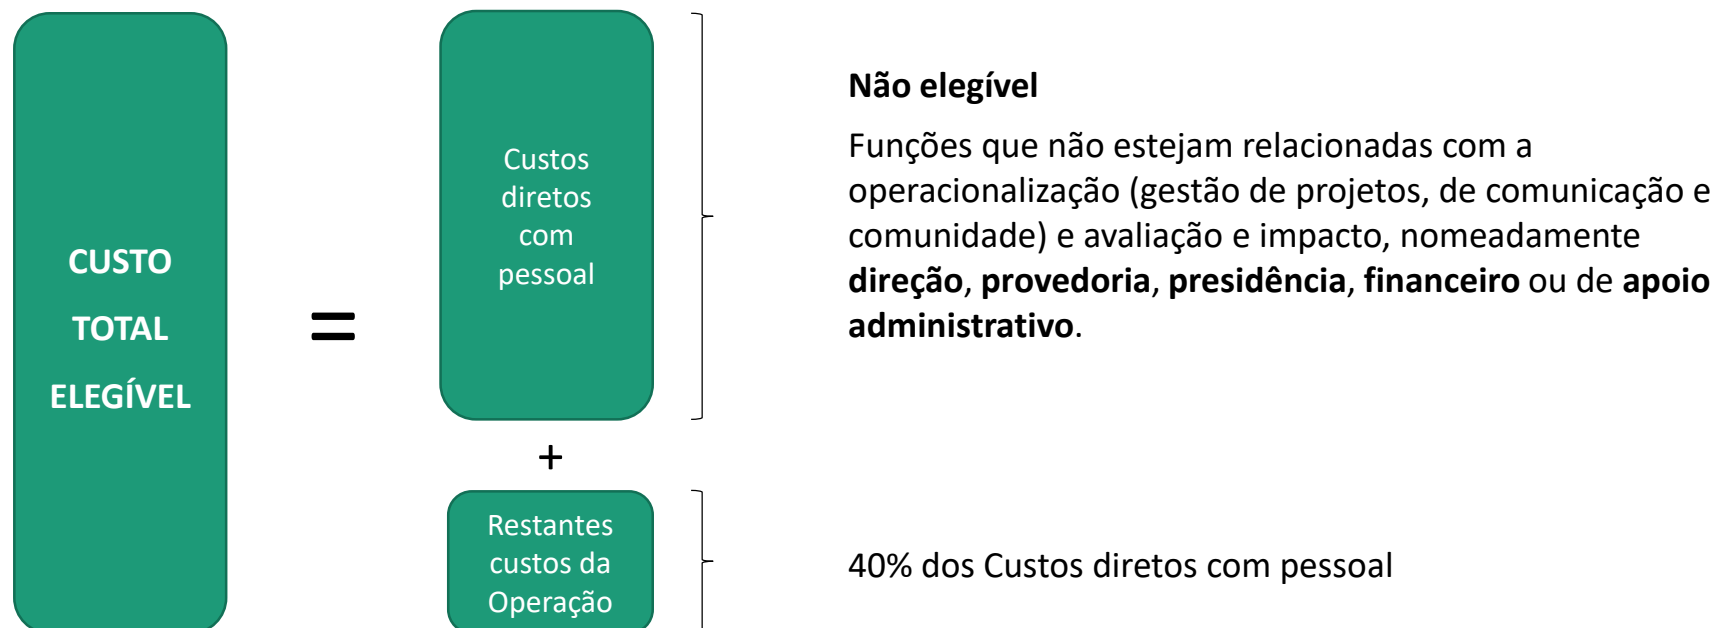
CUSTO TOTAL ELEGÍVEL

=

Custos diretos com pessoal

+

Restantes custos da Operação

**Não elegível**

Funções que não estejam relacionadas com a operacionalização (gestão de projetos, de comunicação e comunidade) e avaliação e impacto, nomeadamente **direção**, **provedoria**, **presidência**, **financeiro** ou de **apoio administrativo**.

40% dos Custos diretos com pessoal